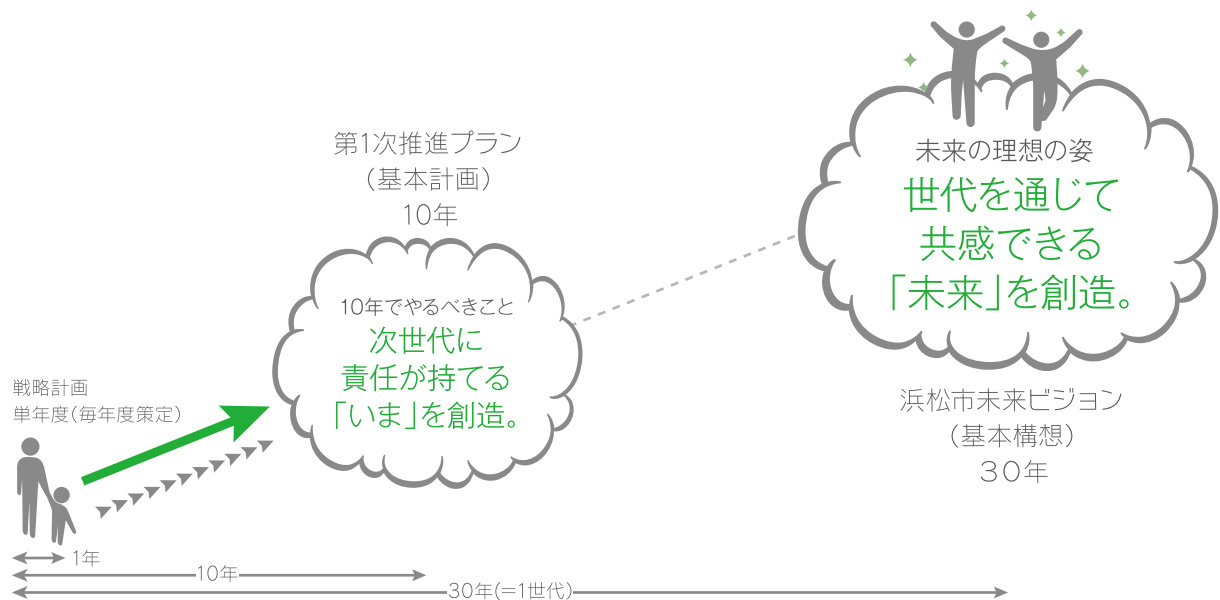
未来の理想の姿
世代を通じて
共感できる
「未来」を創造。

第1次推進プラン
（基本計画）
10年

10年でやるべきこと
次世代に
責任が持てる
「いま」を創造。

浜松市未来ビジョン
（基本構想）
３０年

戦略計画
単年度（毎年度策定）

1年
10年
30年(=1世代)